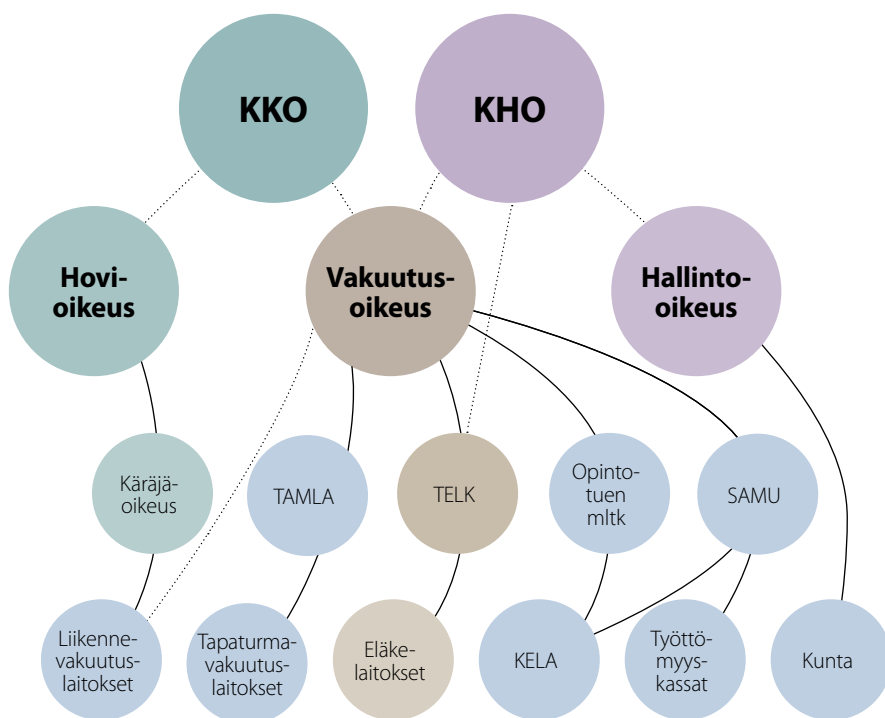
KKO

KHO

Hovioikeus

Vakuutusoikeus

Hallinto-oikeus

Käräjäoikeus

TAMLA

TELK

Opintotuen mltk

SAMU

Liikennevakuutuslaitokset

Tapaturmavakuutuslaitokset

Eläkelaitokset

KELA

Työttömyyskassat

Kunta